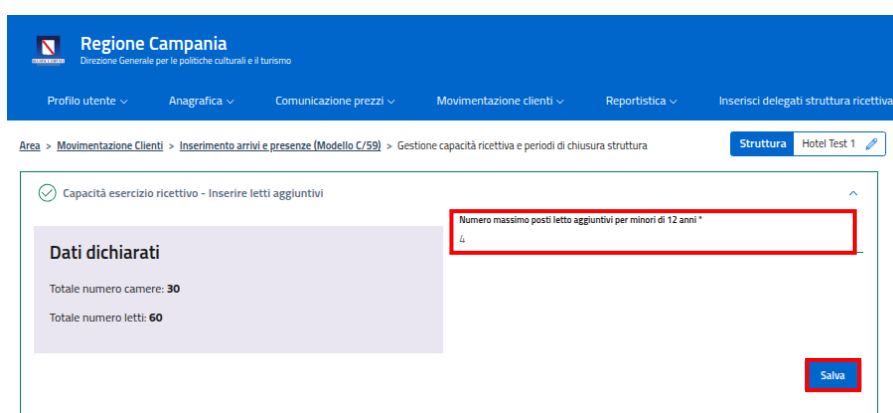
Regione Campania
Direzione Generale per le politiche culturali e il turismo

Profilo utente ⌄ Anagrafica ⌄ Comunicazione prezzi ⌄ Movimentazione clienti ⌄ Reportistica ⌄ Inserisci delegati struttura ricettiva

Area > Movimentazione Clienti > Inserimento arrivi e presenze (Modello C/59) > Gestione capacità ricettiva e periodi di chiusura struttura

Struttura Hotel Test 1

Capacità esercizio ricettivo - Inserire letti aggiuntivi

Dati dichiarati

Totale numero camere: 30

Totale numero letti: 60

Numero massimo posti letto aggiuntivi per minori di 12 anni *
4

Salva